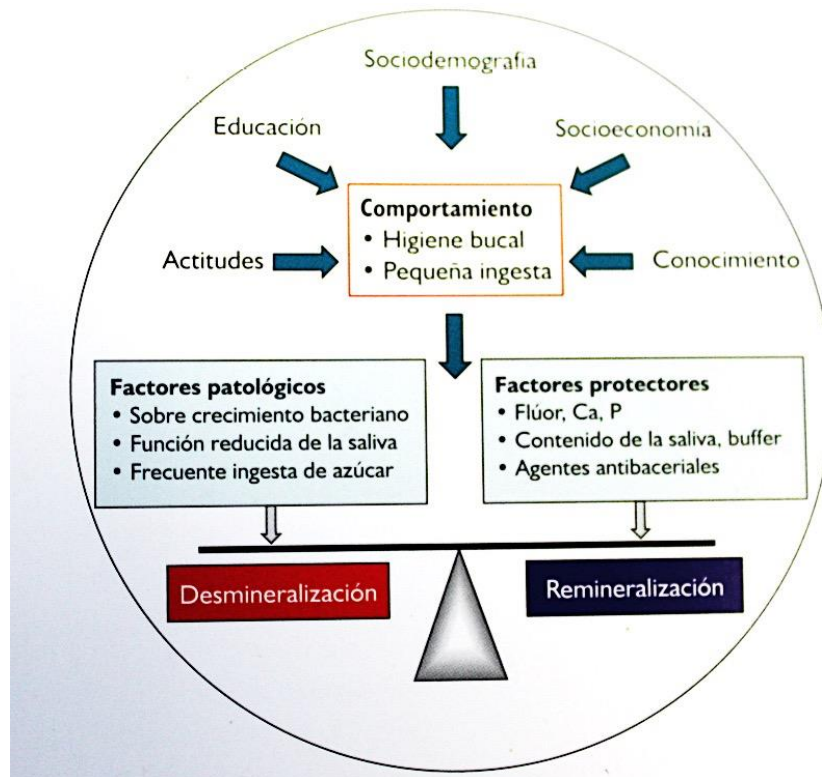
Sociodemografía

Educación

Socioeconomía

Comportamiento
• Higiene bucal
• Pequeña ingesta

Actitudes

Conocimiento

Factores patológicos
• Sobre crecimiento bacteriano
• Función reducida de la saliva
• Frecuente ingesta de azúcar

Factores protectores
• Flúor, Ca, P
• Contenido de la saliva, buffer
• Agentes antibaceriales

Desmineralización

Remineralización